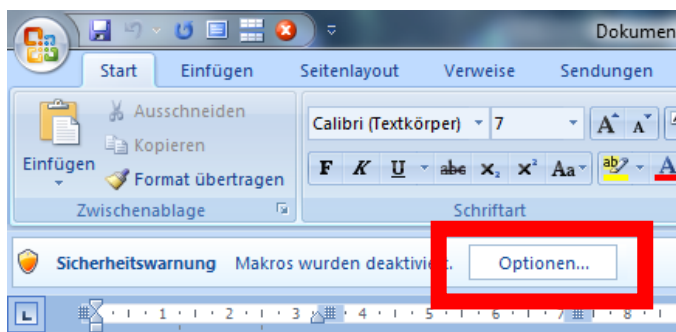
Dokumen

Start Einfügen Seitenlayout Verweise Sendungen

Ausschneiden
Kopieren
Einfügen
Format übertragen
Zwischenablage

Calibri (Textkörper) 7
F K U abc $x_2$ $x^2$ Aa
Schriftart

Sicherheitswarnung Makros wurden deaktivi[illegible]. Optionen...

1 2 3 4 5 6 7 8